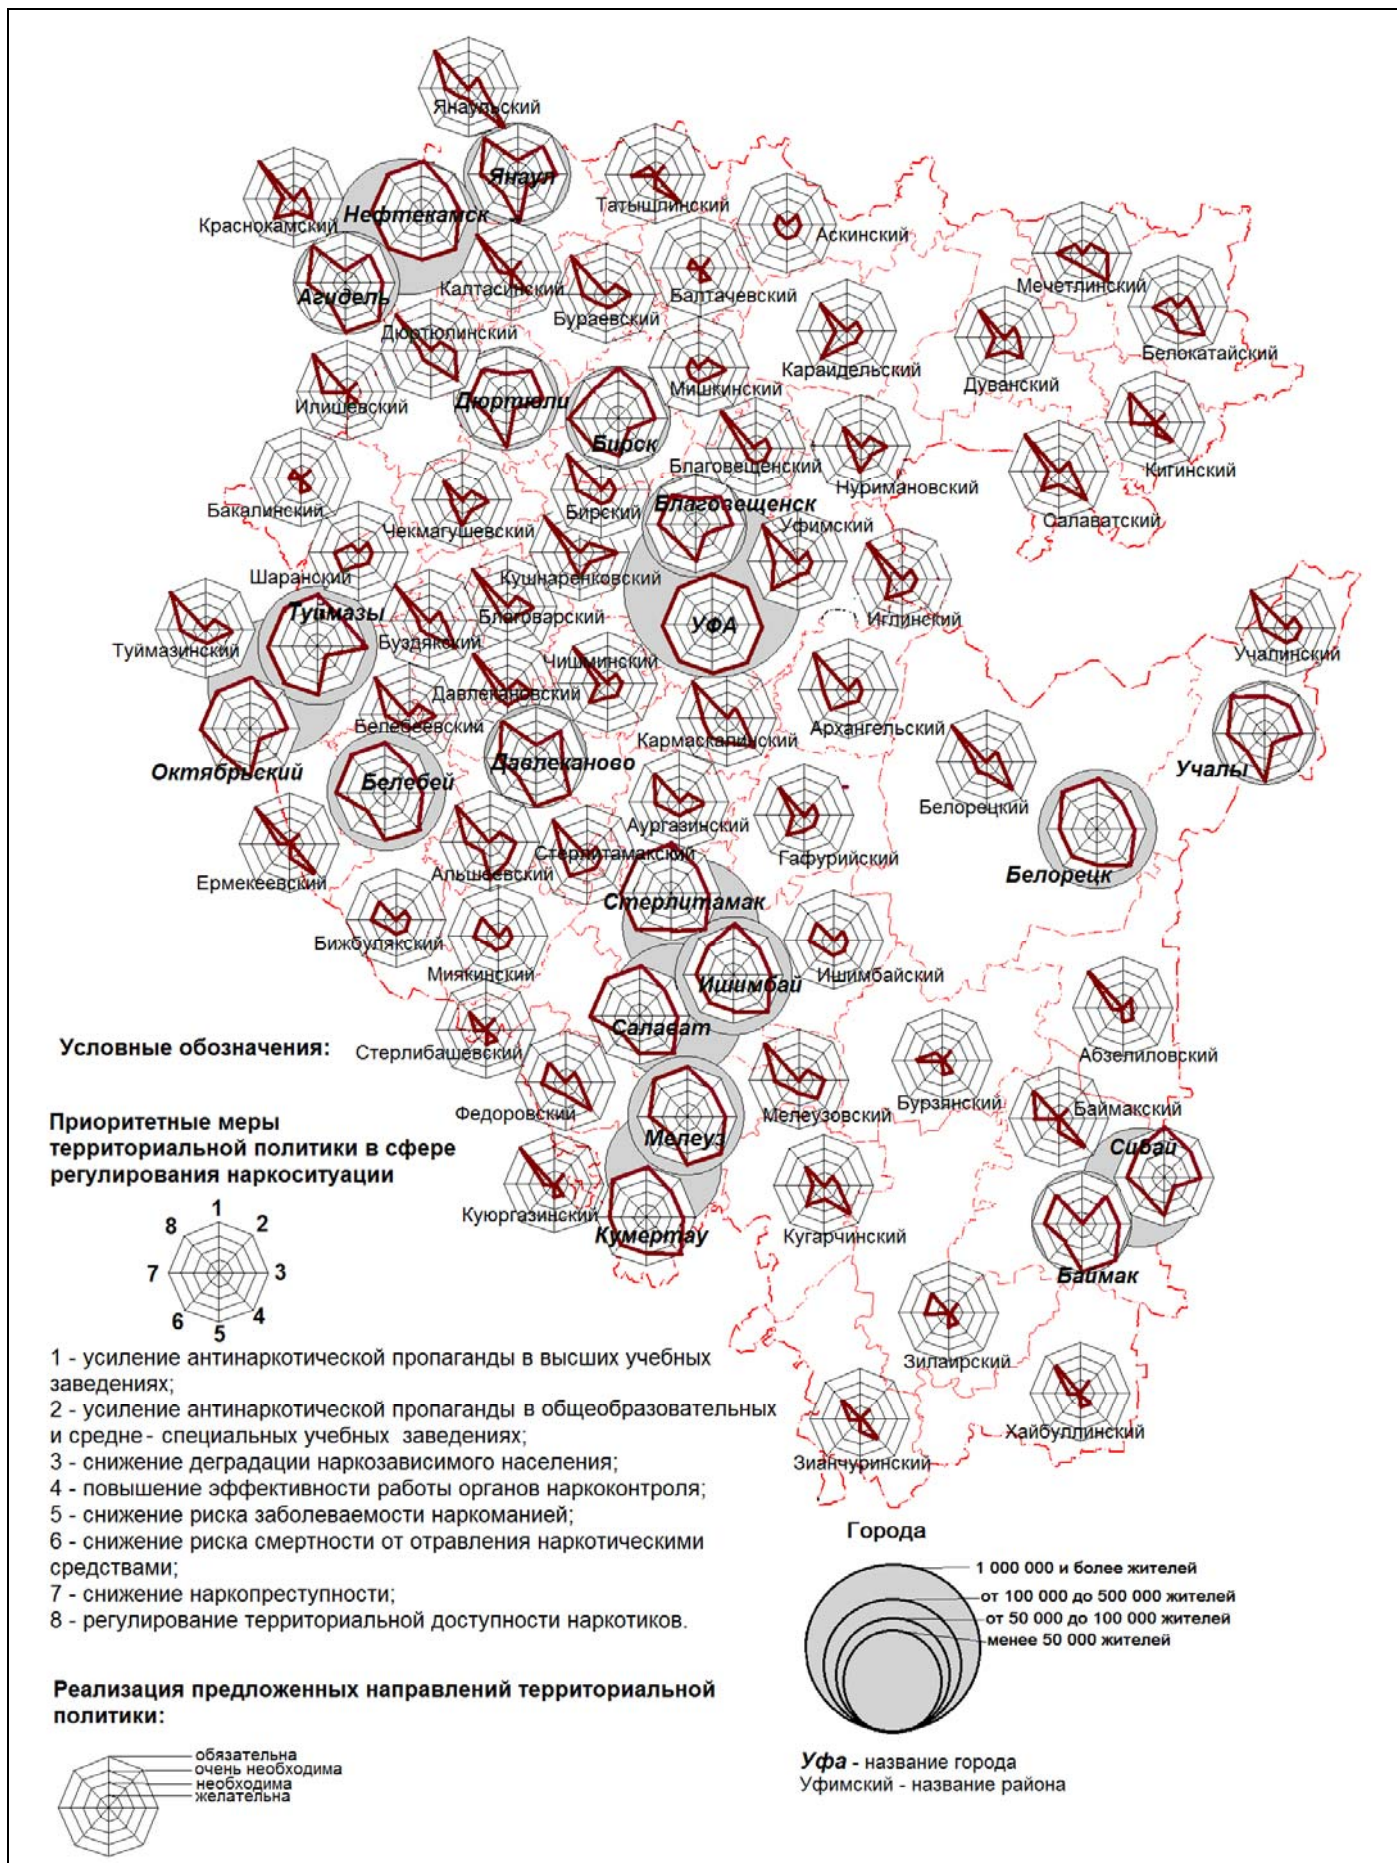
Янаульский
Янаул
Татышлинский
Краснокамский
Нефтекамск
Аскинский
Агидель
Калтасинский
Балтачевский
Мечетлинский
Бураевский
Белокатайский
Дюртюлинский
Караидельский
Дуванский
Мишкинский
Илишевский
Дюртюли
Бирск
Кигинский
Благовещенский
Нуримановский
Бакалинский
Салаватский
Бирский
Благовещенск
Чекмагушевский
Уфимский
Шаранский
Кушнаренковский
Иглинский
Туймазы
Благоварский
Учалинский
Туймазинский
Буздякский
УФА
Чишминский
Давлекановский
Архангельский
Белебеевский
Учалы
Кармаскалинский
Октябрьский
Белебей
Давлеканово
Белорецкий
Аургазинский
Гафурийский
Стерлитамакский
Ермекеевский
Альшеевский
Белорецк
Стерлитамак
Бижбулякский
Миякинский
Ишимбайский
Ишимбай
Салават
Абзелиловский
Условные обозначения:
Стерлибашевский
Бурзянский
Федоровский
Мелеузовский
Баймакский
Приоритетные меры территориальной политики в сфере регулирования наркоситуации
Мелеуз
Сибай
Куюргазинский
Кумертау
Кугарчинский
Баймак
1
2
3
4
5
6
7
8
Зилаирский
Хайбуллинский
Зианчуринский
1 - усиление антинаркотической пропаганды в высших учебных заведениях;
2 - усиление антинаркотической пропаганды в общеобразовательных и средне- специальных учебных заведениях;
3 - снижение деградации наркозависимого населения;
4 - повышение эффективности работы органов наркоконтроля;
5 - снижение риска заболеваемости наркоманией;
6 - снижение риска смертности от отравления наркотическими средствами;
7 - снижение наркопреступности;
8 - регулирование территориальной доступности наркотиков.
Города
1 000 000 и более жителей
от 100 000 до 500 000 жителей
от 50 000 до 100 000 жителей
менее 50 000 жителей
Реализация предложенных направлений территориальной политики:
обязательна
очень необходима
необходима
желательна
Уфа - название города
Уфимский - название района